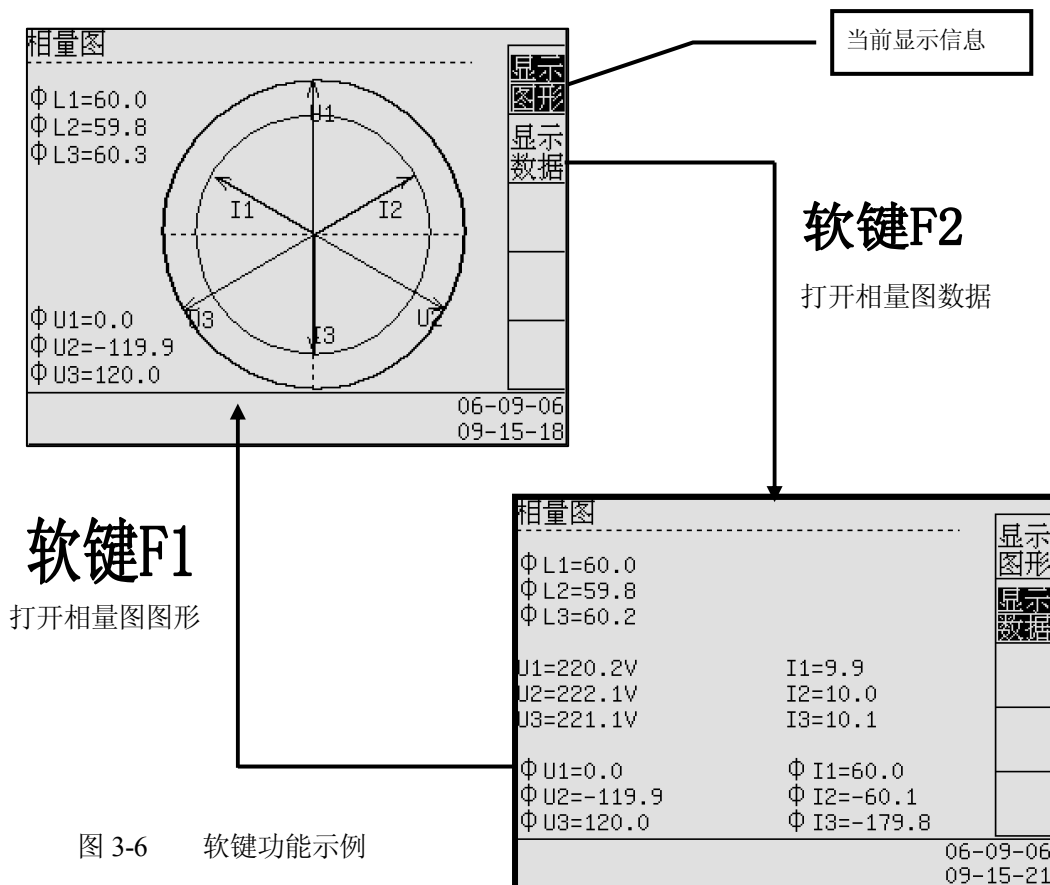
相量图

ΦL1=60.0
ΦL2=59.8
ΦL3=60.3

U1
I1
I2
U3
I3
U2

ΦU1=0.0
ΦU2=-119.9
ΦU3=120.0

显示图形
显示数据

06-09-06
09-15-18

当前显示信息

软键F2

打开相量图数据

软键F1

打开相量图图形

相量图

ΦL1=60.0
ΦL2=59.8
ΦL3=60.2

U1=220.2V
U2=222.1V
U3=221.1V

I1=9.9
I2=10.0
I3=10.1

ΦU1=0.0
ΦU2=-119.9
ΦU3=120.0

ΦI1=60.0
ΦI2=-60.1
ΦI3=-179.8

显示图形
显示数据

06-09-06
09-15-21

图 3-6　软键功能示例